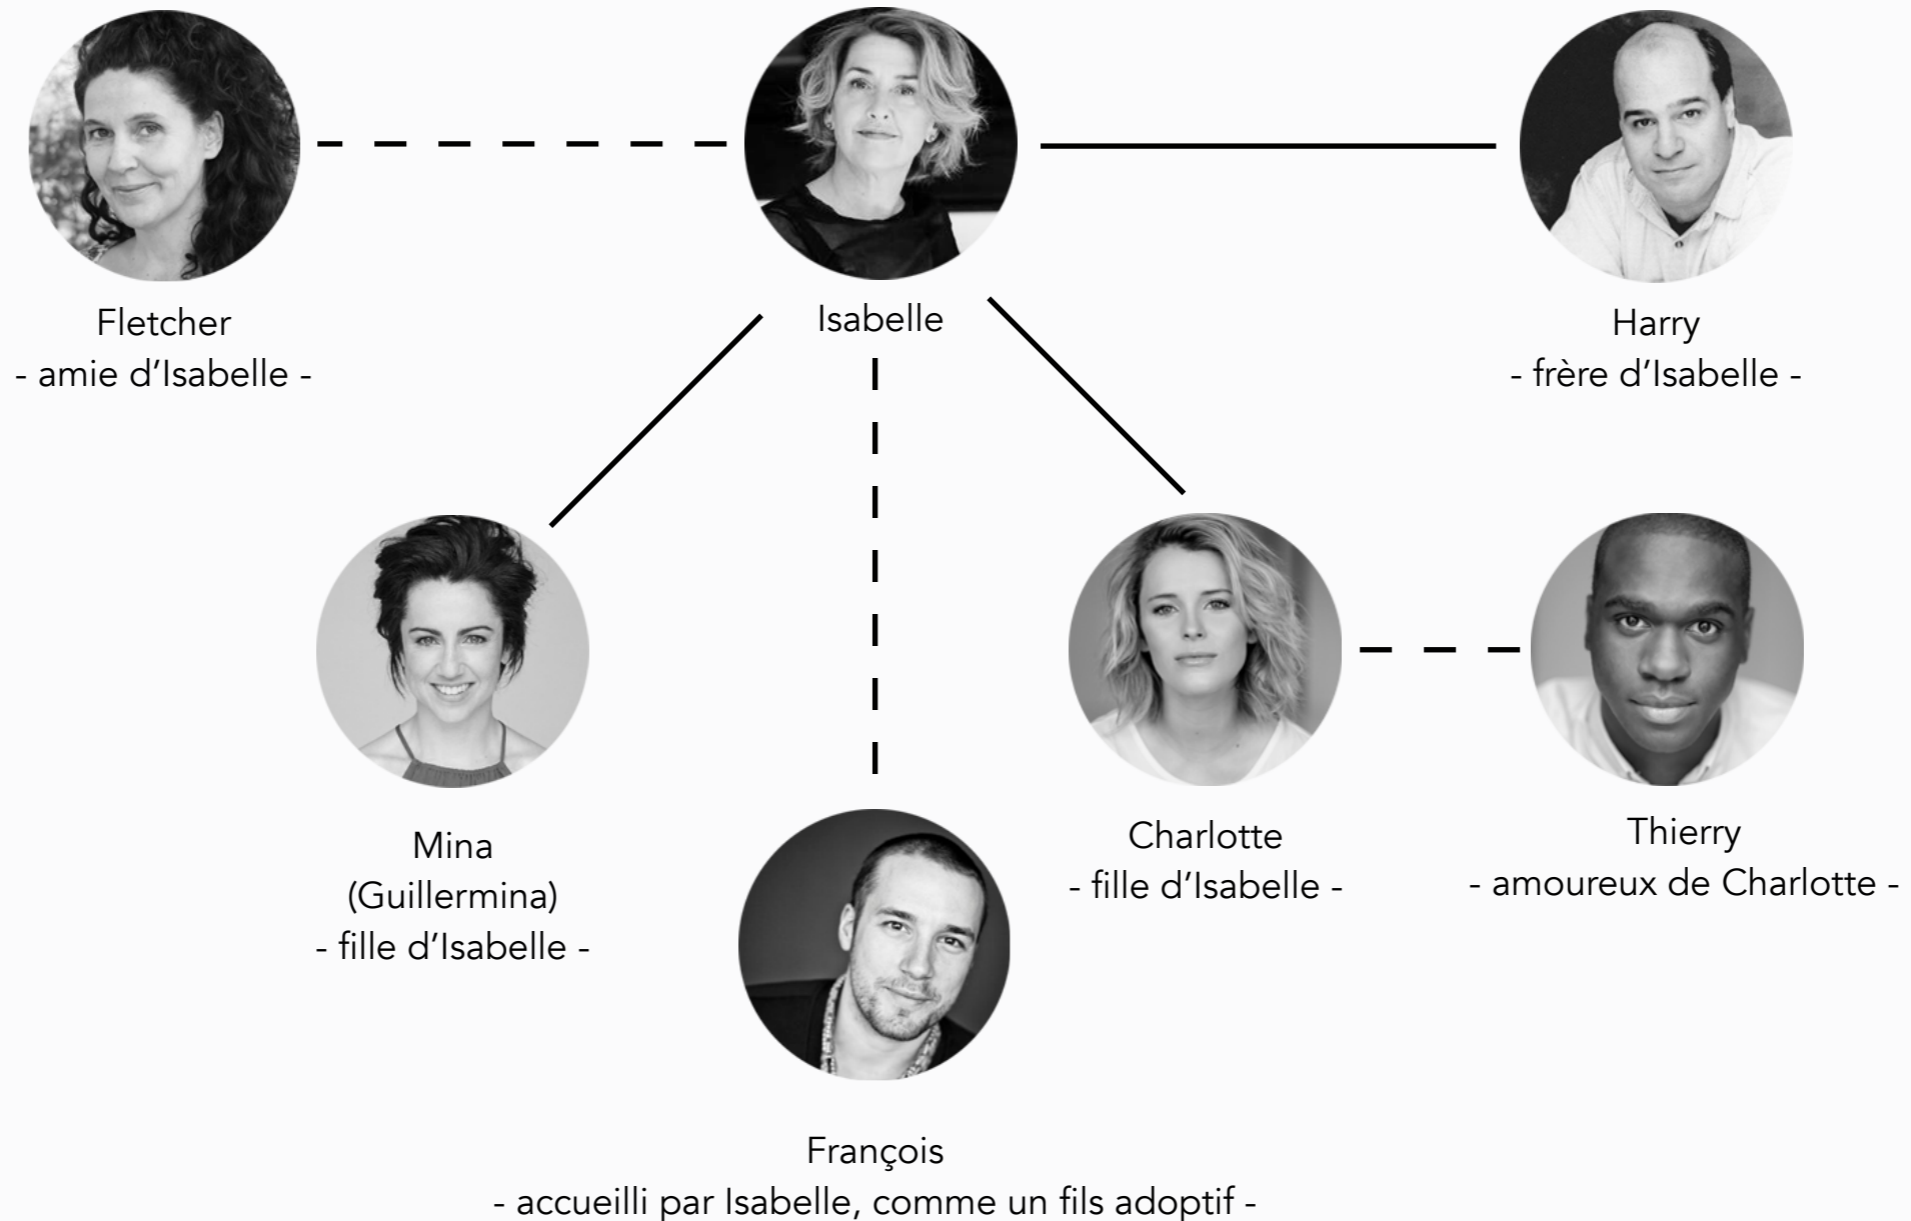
Fletcher
- amie d'Isabelle -

Isabelle

Harry
- frère d'Isabelle -

Mina
(Guillermina)
- fille d'Isabelle -

Charlotte
- fille d'Isabelle -

Thierry
- amoureux de Charlotte -

François
- accueilli par Isabelle, comme un fils adoptif -